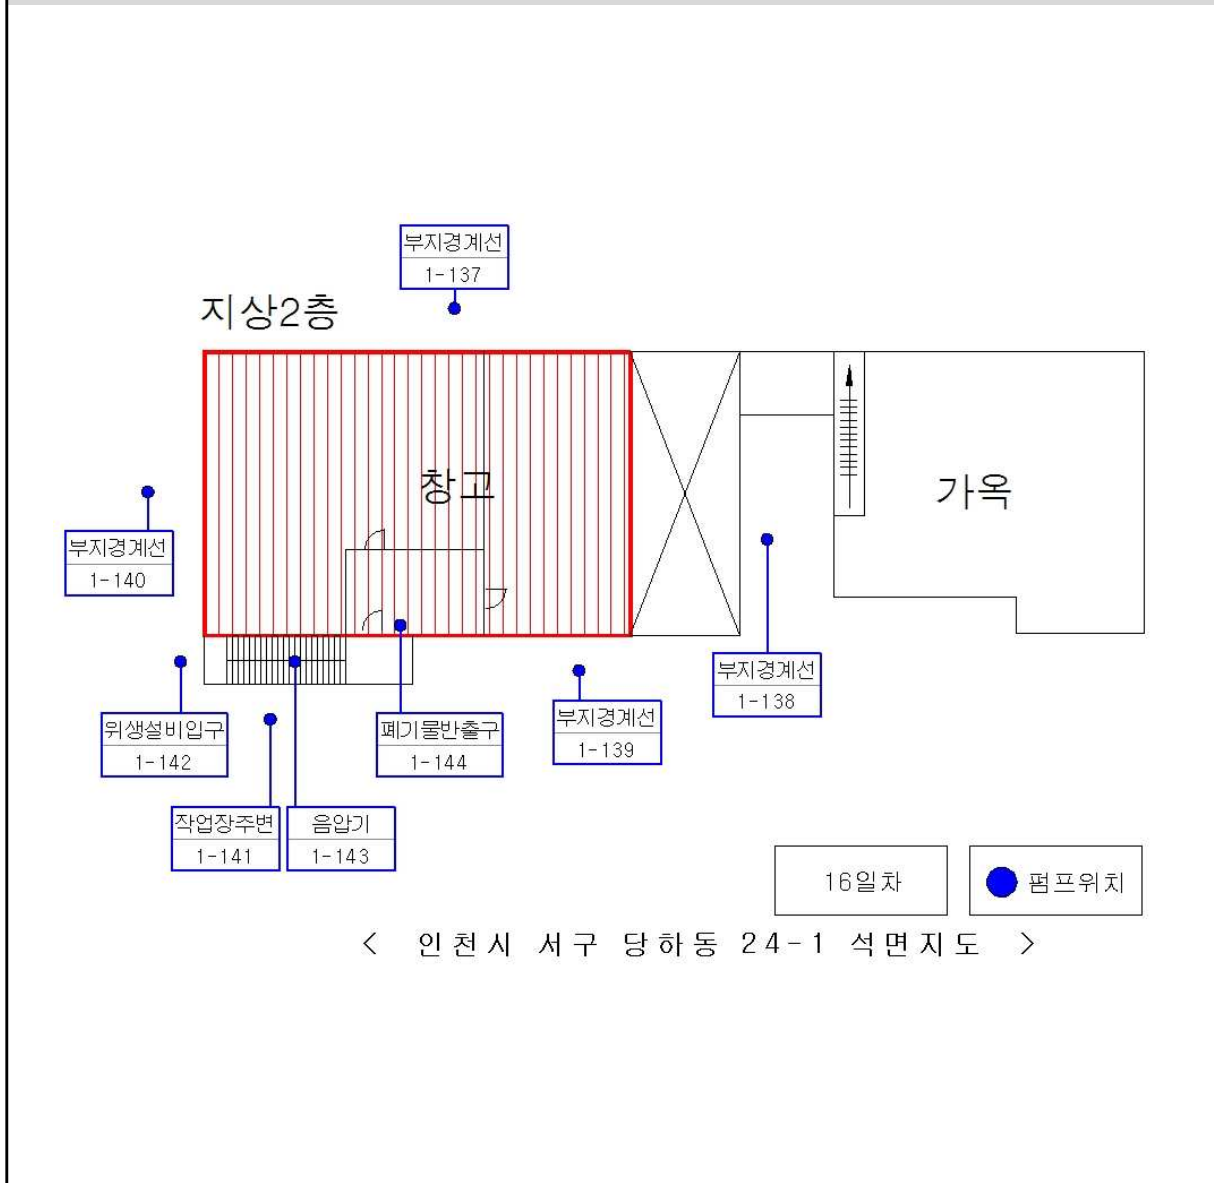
부지경계선
1-137

지상2층

창고

가옥

부지경계선
1-140

부지경계선
1-138

위생설비입구
1-142

폐기물반출구
1-144

부지경계선
1-139

작업장주변
1-141

음압기
1-143

16일차

펌프위치

< 인천시 서구 당하동 24-1 석면지도 >